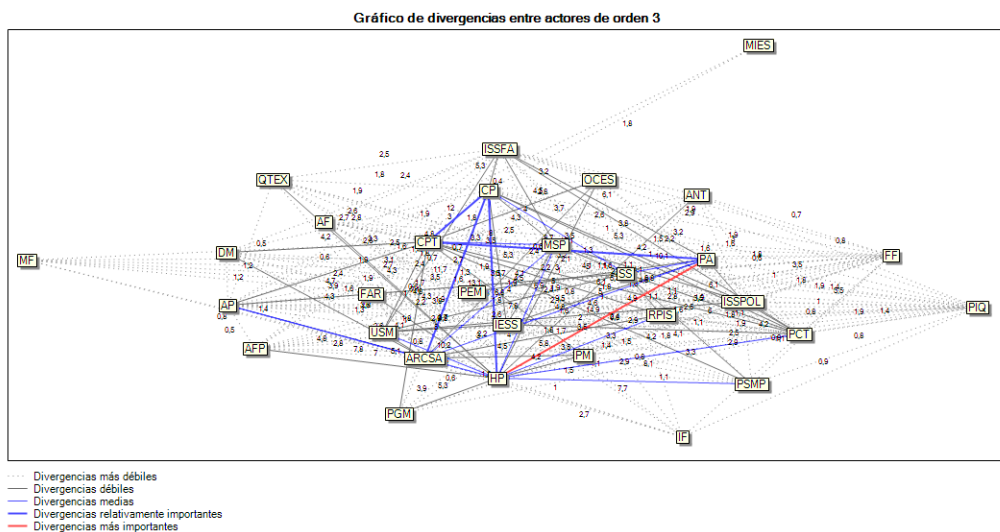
Gráfico de divergencias entre actores de orden 3

MIES
1,8
2,5
ISSFA
5,3
1,8
2,4
QTEX
CP
OCES
1,9
ANT
AF
0,7
DM
CPT
MSP
PA
FF
MF
0,8
SS
1,2
FAR
PEM
ISSPOL
PIQ
AP
RPIS
1,4
0,3
IESS
PCT
0,5
USM
AFP
ARCSA
PM
0,9
HP
PSMP
3,9
5,3
PGM
7,7
2,7
IF

Divergencias más débiles
Divergencias débiles
Divergencias medias
Divergencias relativamente importantes
Divergencias más importantes